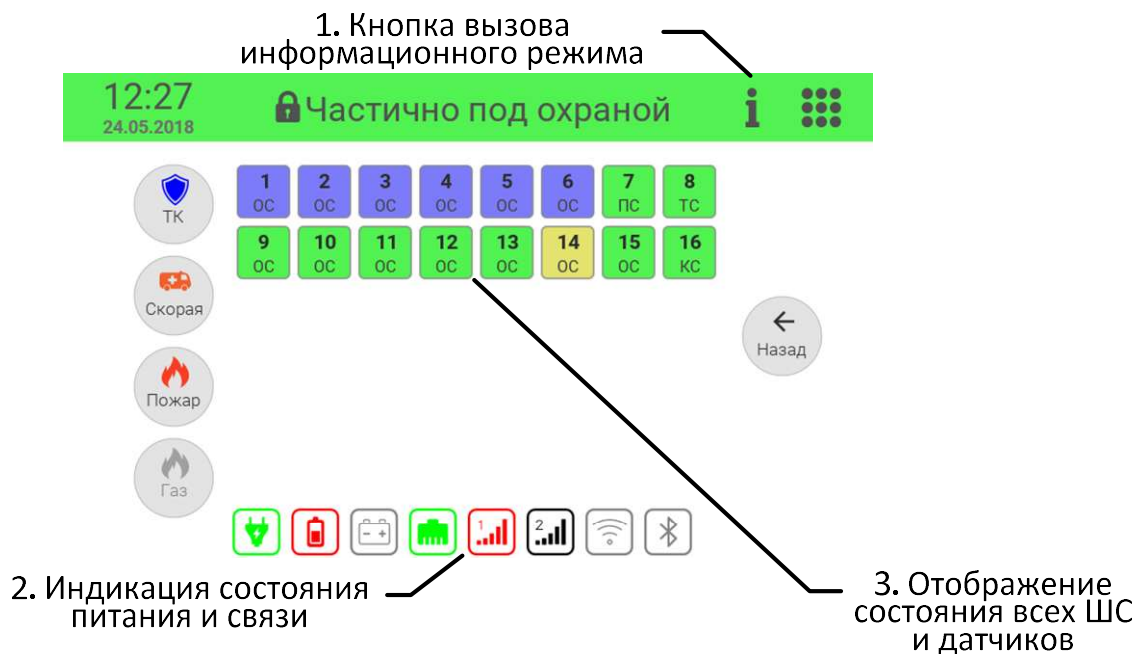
1. Кнопка вызова информационного режима

12:27
24.05.2018

Частично под охраной

i

ТК

Скорая

Пожар

Газ

| 1 ОС | 2 ОС | 3 ОС | 4 ОС | 5 ОС | 6 ОС | 7 ПС | 8 ТС |
|---|---|---|---|---|---|---|---|
| 9 ОС | 10 ОС | 11 ОС | 12 ОС | 13 ОС | 14 ОС | 15 ОС | 16 КС |

Назад

1

2

2. Индикация состояния питания и связи

3. Отображение состояния всех ШС и датчиков